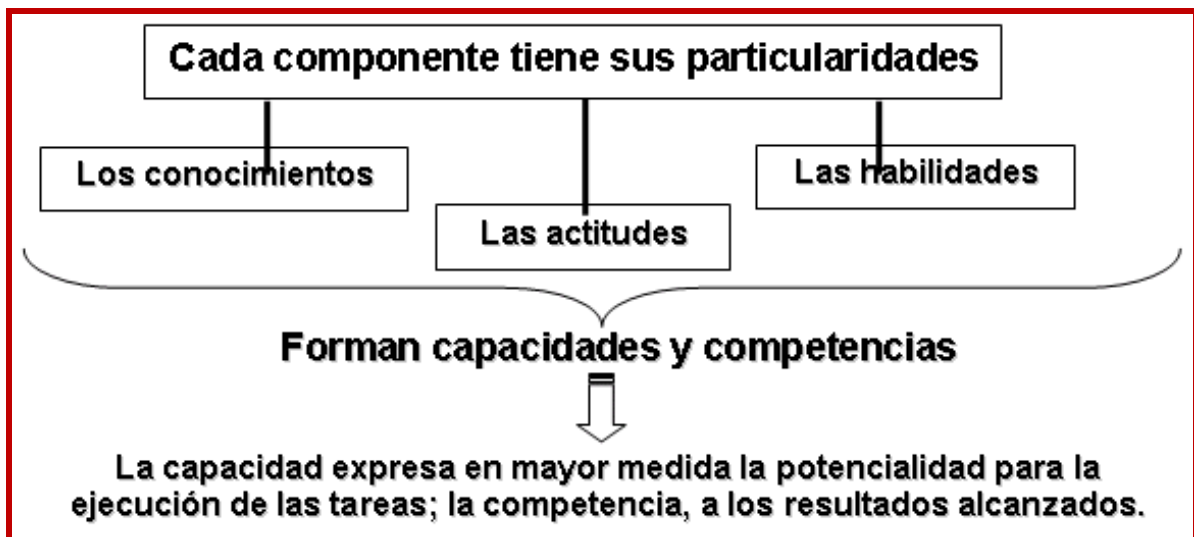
Cada componente tiene sus particularidades

Los conocimientos

Las actitudes

Las habilidades

Forman capacidades y competencias

La capacidad expresa en mayor medida la potencialidad para la ejecución de las tareas; la competencia, a los resultados alcanzados.